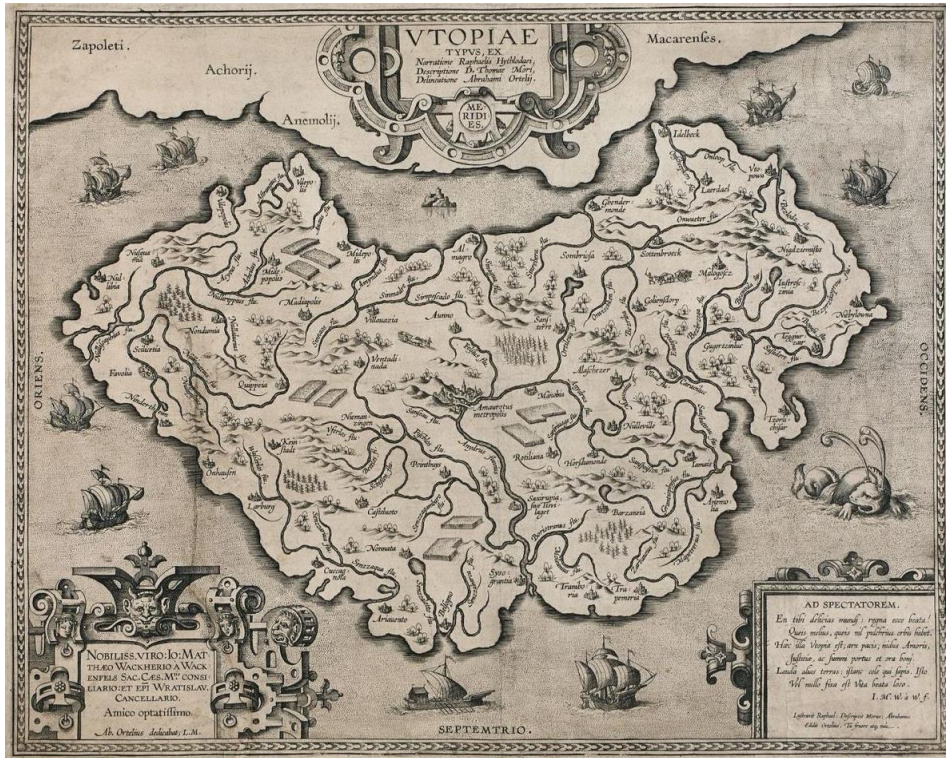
Zapoleti.

Achorij.

Anemolij.

Macarenses.

VTOPIAE TYPVS, EX Narratione Raphaelis Hythlodaei, Descriptione D. Thomae Mori, Delineatione Abrahami Ortelij.

MERIDIES.

ORIENS.

OCCIDENS.

SEPTEMTRIO.

Idelbeck

Amaurotus metropolis

Anydrus

Sombrisa

Sotenbroeck

Villauria

Aurono

Nondania

Quoppela

Mesopolis

Madipolis

Schieria

Scileria

Favolia

Nuderia

Onhausen

Larburg

Castiluoto

Noroata

Rotiliana

Barzaneia

Sycograntia

Ariauento

Trianbrua

Tra pemeria

Mogiopesz

Golenstory

Agischezer

Nidevile

Noldeville

Istropezusa

Nadyloura

Guyorzonius

Tsmolaburgo

Vetustri nada

Prinstiorgo

Nieman zingen

Saccragia, sive Ptrei lacet

Hersdamonda

NOBILISS. VIRO IO: MATTHAEO WACKHERIO A WACKENFELS SAC. CAES. Mtis. CONSILIARIO: ET EPI WRATISLAV. CANCELLARIO. Amico optatissimo Ab. Ortelius dedicabat, I. M.

AD SPECTATOREM.
En tibi delicias mundi; regna ecce beata!
Quis melius, quis nil pulchrius orbis habet.
Hic illa Vtopia est; ars pacis; nidus Amoris,
Iustitiae, ac summi portus et ora boni.
Lauda alias terras; illam cole qui sapis. Isto
Vel nullo fixa est Vita beata loco.
I. M. W. à W. f.

Lustrarit Raphael; Descripsit Morus; Abrahamus Edidit Ortelius; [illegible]